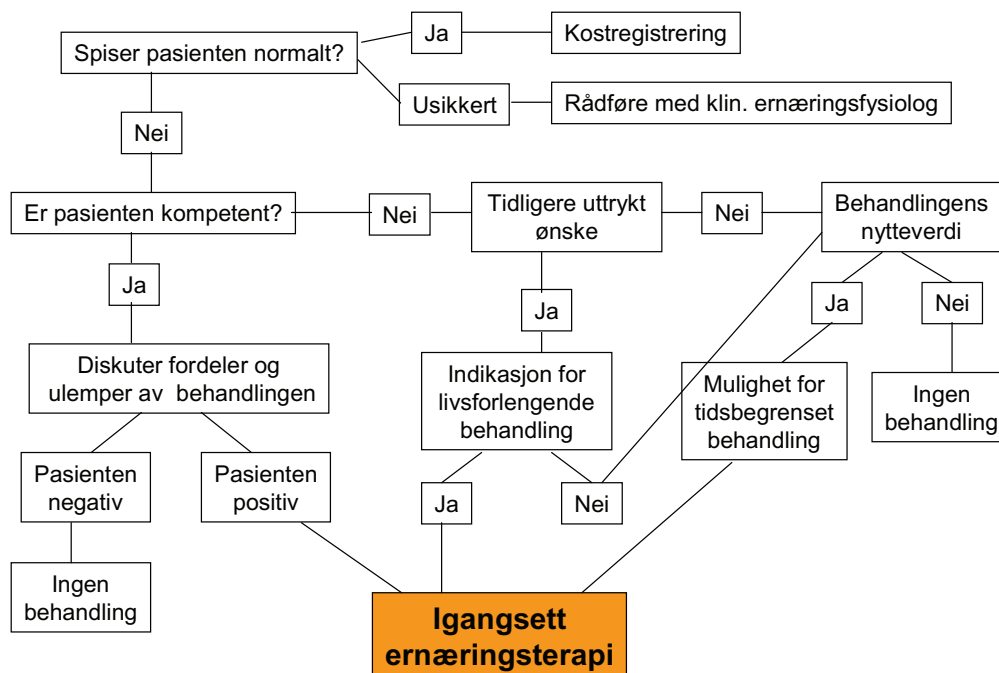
Spiser pasienten normalt?

Ja

Kostregistrering

Usikkert

Rådføre med klin. ernæringsfysiolog

Nei

Er pasienten kompetent?

Nei

Tidligere uttrykt ønske

Nei

Behandlingens nytteverdi

Ja

Ja

Ja

Nei

Diskuter fordeler og ulemper av behandlingen

Indikasjon for livsforlengende behandling

Mulighet for tidsbegrenset behandling

Ingen behandling

Pasienten negativ

Pasienten positiv

Ja

Nei

Ingen behandling

Igangsett ernæringsterapi